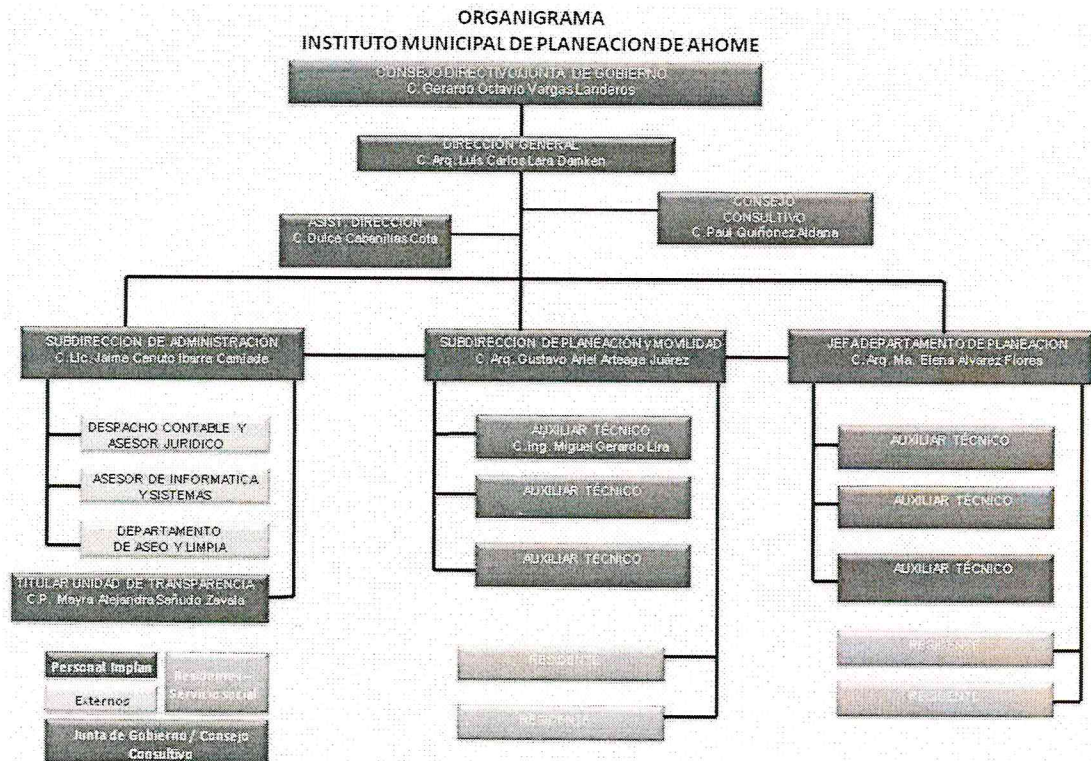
ORGANIGRAMA
INSTITUTO MUNICIPAL DE PLANEACION DE AHOME

CONSEJO DIRECTIVO/JUNTA DE GOBIERNO
C. Gerardo Octavio Vargas Landeros

DIRECCIÓN GENERAL
C. Arq. Luis Carlos Lara Demken

ASIST. DIRECCIÓN
C. Dulce Cabanillas Cota

CONSEJO CONSULTIVO
C. Paul Quiñonez Aldana

SUBDIRECCION DE ADMINISTRACION
C. Lic. Jaime Canuto Ibarra Camade

DESPACHO CONTABLE Y ASESOR JURIDICO

ASESOR DE INFORMATICA Y SISTEMAS

DEPARTAMENTO DE ASEO Y LIMPIA

TITULAR UNIDAD DE TRANSPARENCIA
C.P. Mayra Alejandra Soñudo Zavala

SUBDIRECCION DE PLANEACIÓN y MOVILIDAD
C. Arq. Gustavo Ariel Arteaga Juárez

AUXILIAR TÉCNICO
C. Ing. Miguel Gerardo Lira

AUXILIAR TÉCNICO

AUXILIAR TÉCNICO

RESIDENTE

RESIDENTE

JEFA DEPARTAMENTO DE PLANEACION
C. Arq. Ma. Elena Alvarez Flores

AUXILIAR TÉCNICO

AUXILIAR TÉCNICO

AUXILIAR TÉCNICO

RESIDENTE

RESIDENTE

Personal Implan

Externos

Residentes - Servicio social

Junta de Gobierno / Consejo Consultivo